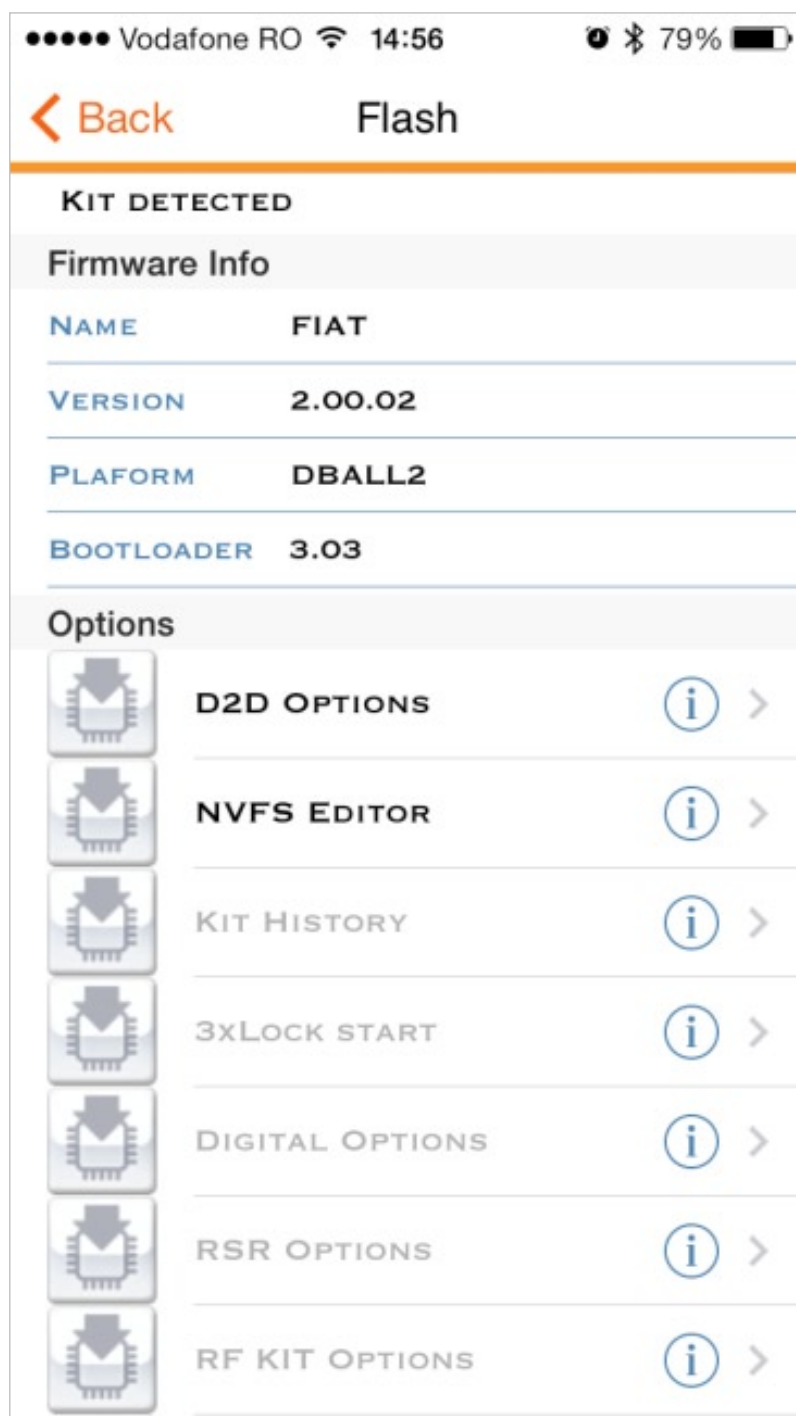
●●●●● Vodafone RO 14:56 79%

Back Flash

Kit detected

Firmware Info

| | |
|---|---|
| Name | FIAT |
| Version | 2.00.02 |
| Plaform | DBALL2 |
| Bootloader | 3.03 |

Options

D2D Options

NVFS Editor

Kit History

3xLock start

Digital Options

RSR Options

RF KIT Options